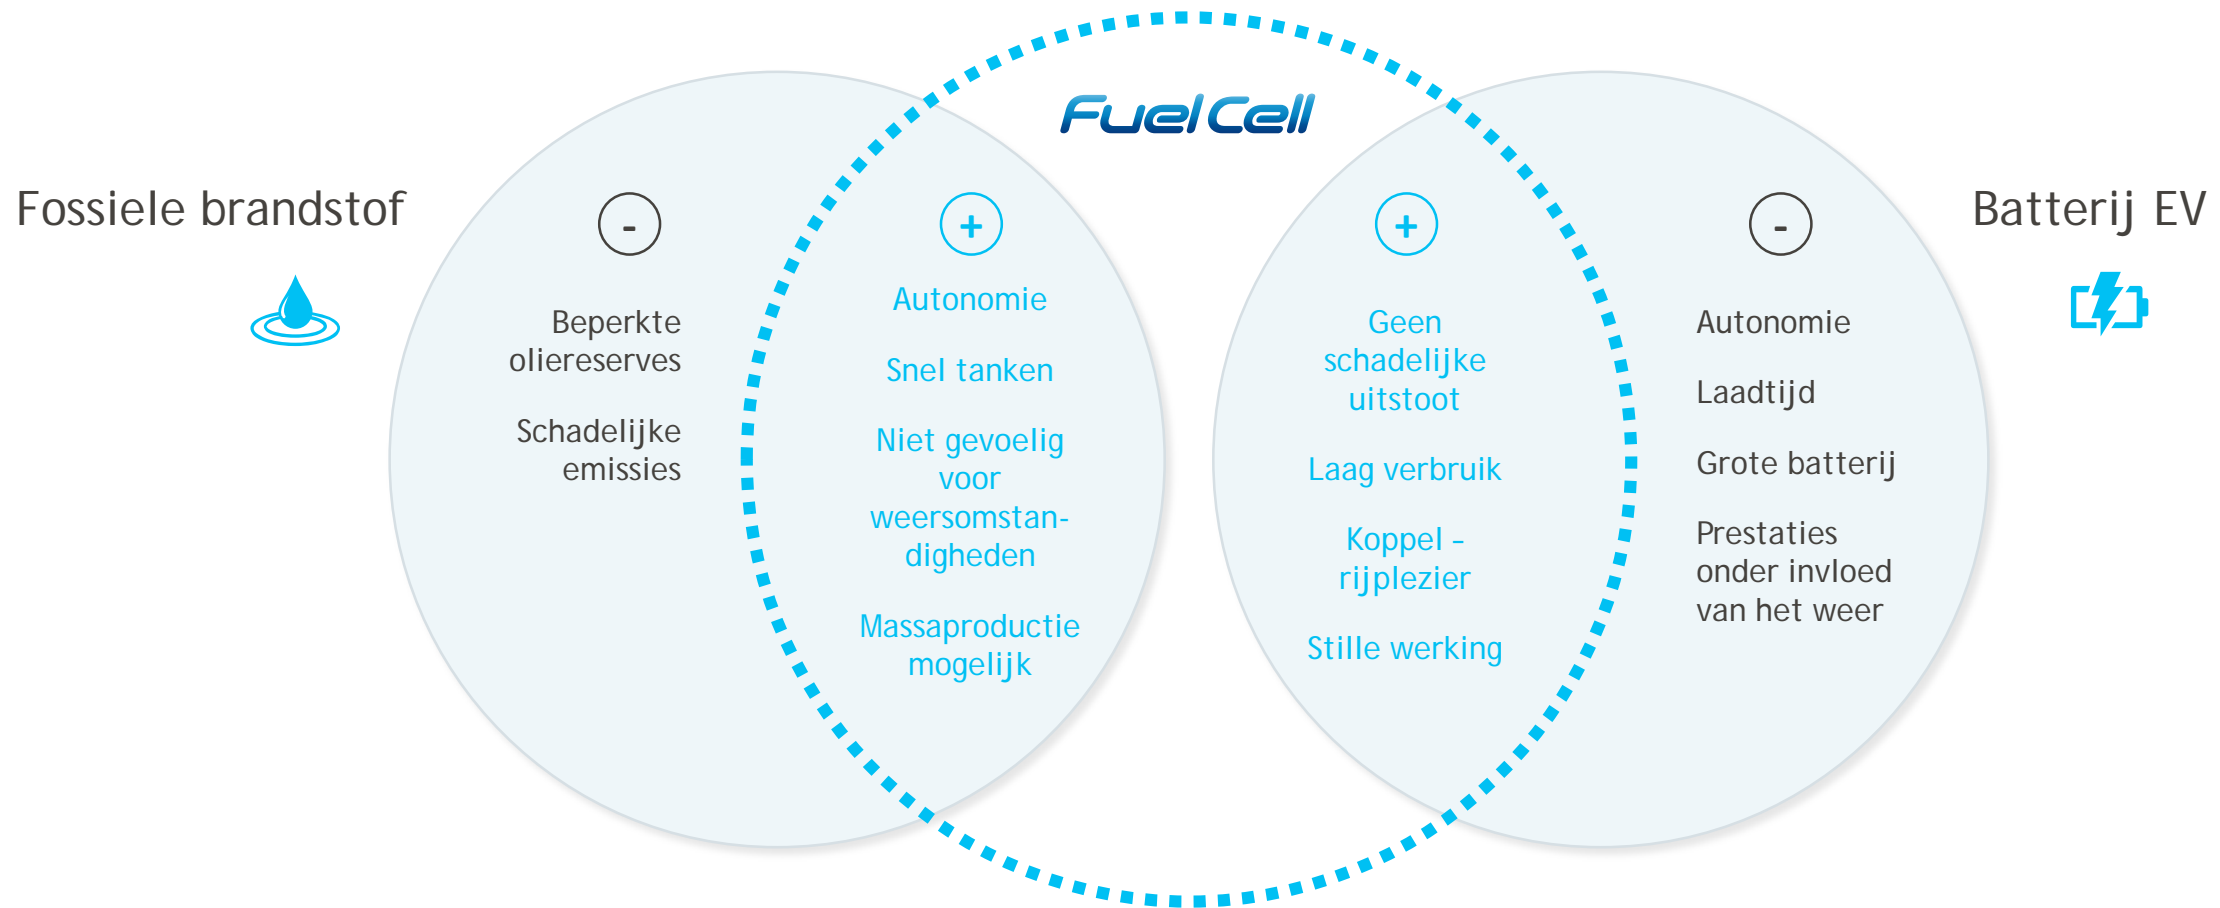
Fossiele brandstof

FuelCell

Batterij EV

-

Beperkte oliereserves

Schadelijke emissies

+

Autonomie

Snel tanken

Niet gevoelig voor weersomstandigheden

Massaproductie mogelijk

+

Geen schadelijke uitstoot

Laag verbruik

Koppel - rijplezier

Stille werking

-

Autonomie

Laadtijd

Grote batterij

Prestaties onder invloed van het weer